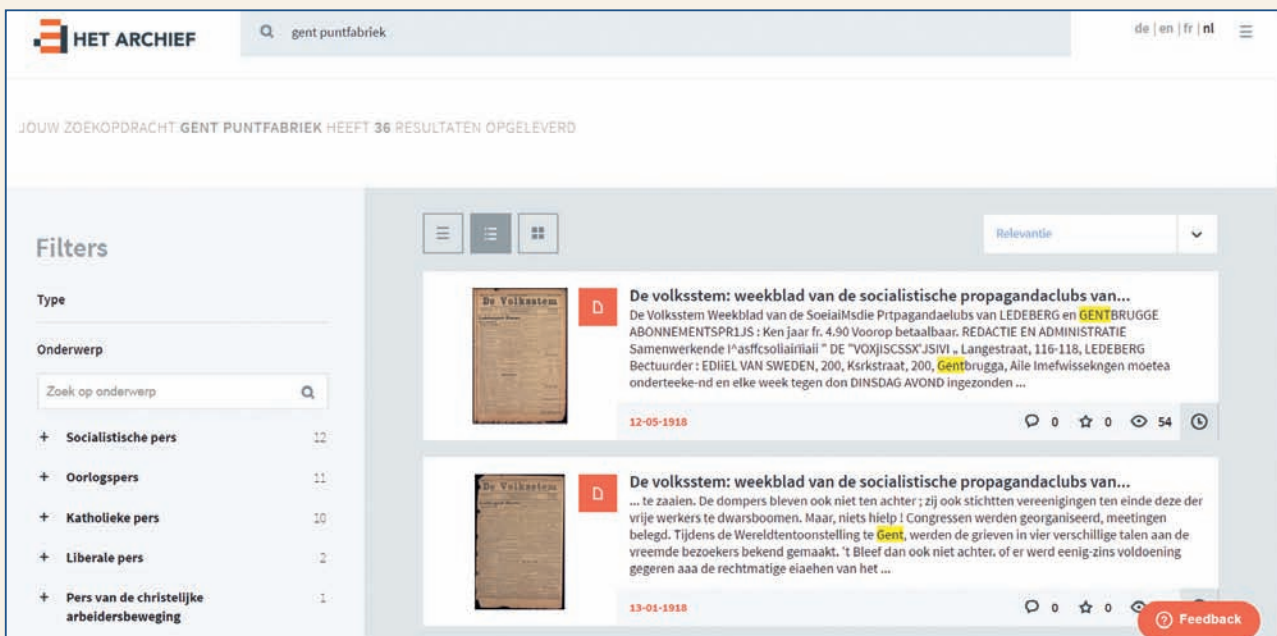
HET ARCHIEF

gent puntfabriek

de | en | fr | nl

JOUW ZOEKOPDRACHT GENT PUNTFABRIEK HEEFT 36 RESULTATEN OPGELEVERD

Filters

Type

Onderwerp

Zoek op onderwerp

+ Socialistische pers 12

+ Oorlogspers 11

+ Katholieke pers 10

+ Liberale pers 2

+ Pers van de christelijke arbeidersbeweging 1

Relevantie

De Volksstem

D

De volksstem: weekblad van de socialistische propagandaclubs van...

De Volksstem Weekblad van de SoeiaiMsdie Prtpagandaelubs van LEDEBERG en GENTBRUGGE ABONNEMENTSPR1JS : Ken jaar fr. 4.90 Voorop betaalbaar. REDACTIE EN ADMINISTRATIE Samenwerkende I^asffcsoliairiiaii " DE "VOXJISCSSX'JSIVI „ Langestraat, 116-118, LEDEBERG Bectuurder : EDIiEL VAN SWEDEN, 200, Ksrkstraat, 200, Gentbrugga, Aile Imefwisseknqen moetea onderteeke-nd en elke week tegen don DINSDAG AVOND ingezonden ...

12-05-1918

0 0 54

De Volksstem

D

De volksstem: weekblad van de socialistische propagandaclubs van...

... te zaaien. De dompers bleven ook niet ten achter ; zij ook stichtten vereenigingen ten einde deze der vrije werkers te dwarsboomen. Maar, niets hielp ! Congressen werden georganiseerd, meetingen belegd. Tijdens de Wereldtentoonstelling te Gent, werden de grieven in vier verschillige talen aan de vreemde bezoekers bekend gemaakt. 't Bleef dan ook niet achter. of er werd eenig-zins voldoening gegeren aaa de rechtmatige eiaehen van het ...

13-01-1918

0 0

Feedback